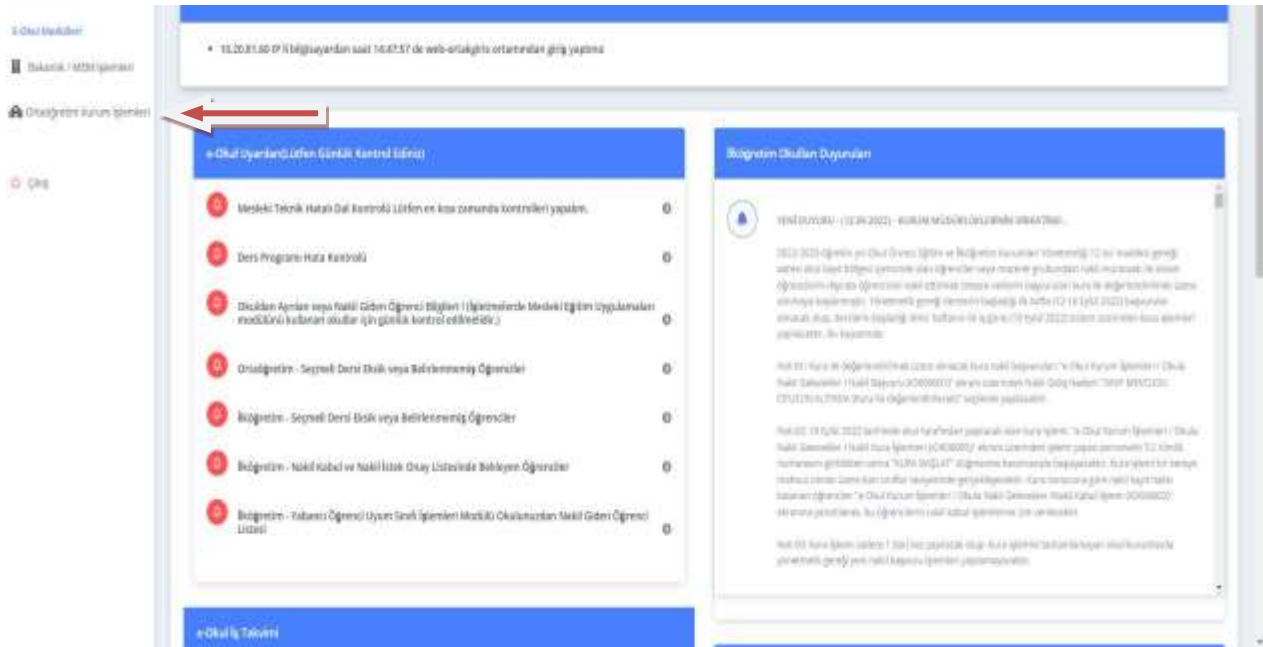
E-Okul Modülleri

Bakanlık / MEBBİS İşlemleri

Ortaöğretim Kurum İşlemleri

Çıkış

• 10.20.81.80 IP li bilgisayardan saat 14:47:57 de web-ortakgiris ortamından giriş yapılmıştır

e-Okul Uyarıları(Lütfen Günlük Kontrol Ediniz)

Mesleki Teknik Hatalı Dal Kontrolü Lütfen en kısa zamanda kontrolleri yapalım. 0

Ders Programı Hata Kontrolü 0

Okuldan Ayrılan veya Nakil Giden Öğrenci Bilgileri ! (İşletmelerde Mesleki Eğitim Uygulamaları modülünü kullanan okullar için günlük kontrol edilmelidir.) 0

Ortaöğretim - Seçmeli Dersi Eksik veya Belirlenmemiş Öğrenciler 0

İlköğretim - Seçmeli Dersi Eksik veya Belirlenmemiş Öğrenciler 0

İlköğretim - Nakil Kabul ve Nakil İstek Onay Listesinde Bekleyen Öğrenciler 0

İlköğretim - Yabancı Öğrenci Uyum Sınıfı İşlemleri Modülü Okulunuzdan Nakil Giden Öğrenci Listesi 0

İlköğretim Okulları Duyuruları

YENİ DUYURU - (12.09.2022) - KURUM MÜDÜRLÜKLERİNE ÖNEMLE...

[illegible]

e-Okul İş Takvimi